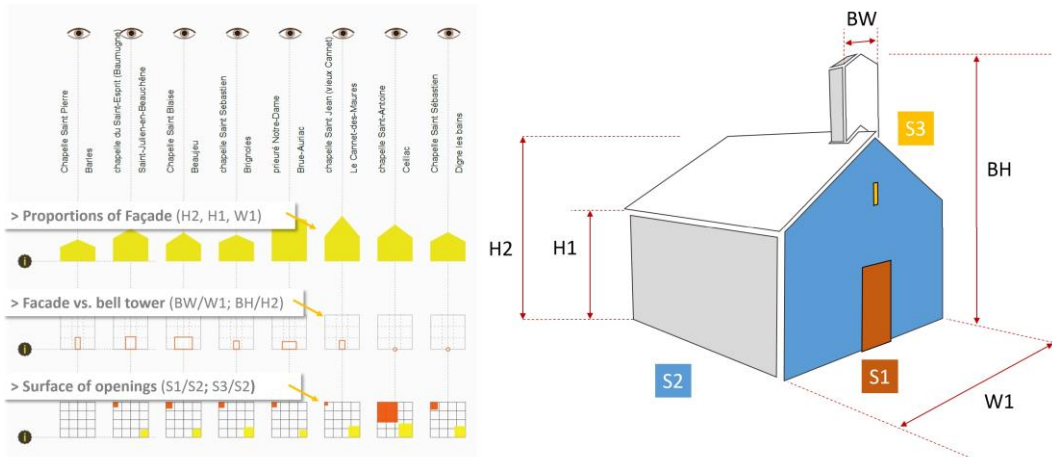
Chapelle Saint Pierre

Barles

chapelle du Saint-Esprit (Baumugne)

Saint-Julien-en-Beauchêne

Chapelle Saint Blaise

Beaujeu

chapelle Saint Sebastien

Brignoles

prieuré Notre-Dame

Brue-Auriac

chapelle Saint Jean (vieux Cannet)

Le Cannet-des-Maures

chapelle Saint-Antoine

Cellac

Chapelle Saint Sébastien

Digne les bains

> Proportions of Façade (H2, H1, W1)

> Facade vs. bell tower (BW/W1; BH/H2)

> Surface of openings (S1/S2; S3/S2)

BW

BH

S3

H2

H1

S2

S1

W1